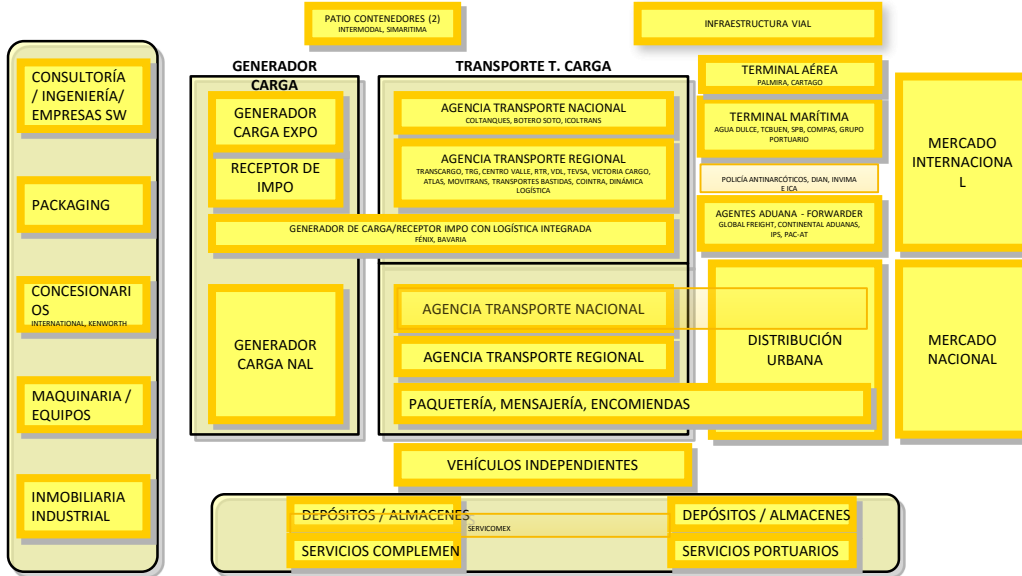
PATIO CONTENEDORES (2)
INTERMODAL, SIMARITIMA

INFRAESTRUCTURA VIAL

CONSULTORÍA / INGENIERÍA/ EMPRESAS SW

PACKAGING

CONCESIONARIOS
INTERNATIONAL, KENWORTH

MAQUINARIA / EQUIPOS

INMOBILIARIA INDUSTRIAL

GENERADOR CARGA

GENERADOR CARGA EXPO

RECEPTOR DE IMPO

GENERADOR DE CARGA/RECEPTOR IMPO CON LOGÍSTICA INTEGRADA
FÉNIX, BAVARIA

GENERADOR CARGA NAL

TRANSPORTE T. CARGA

AGENCIA TRANSPORTE NACIONAL
COLTANQUES, BOTERO SOTO, ICOLTRANS

AGENCIA TRANSPORTE REGIONAL
TRANSCARGO, TRG, CENTRO VALLE, RTR, VDL, TEVSA, VICTORIA CARGO, ATLAS, MOVITRANS, TRANSPORTES BASTIDAS, COINTRA, DINÁMICA LOGÍSTICA

AGENCIA TRANSPORTE NACIONAL

AGENCIA TRANSPORTE REGIONAL

PAQUETERÍA, MENSAJERÍA, ENCOMIENDAS

VEHÍCULOS INDEPENDIENTES

TERMINAL AÉREA
PALMIRA, CARTAGO

TERMINAL MARÍTIMA
AGUA DULCE, TCBUEN, SPB, COMPAS, GRUPO PORTUARIO

POLICÍA ANTINARCÓTICOS, DIAN, INVIMA E ICA

AGENTES ADUANA - FORWARDER
GLOBAL FREIGHT, CONTINENTAL ADUANAS, IPS, PAC-AT

DISTRIBUCIÓN URBANA

MERCADO INTERNACIONAL

MERCADO NACIONAL

DEPÓSITOS / ALMACENES

SERVICOMEX

SERVICIOS COMPLEMEN

DEPÓSITOS / ALMACENES

SERVICIOS PORTUARIOS